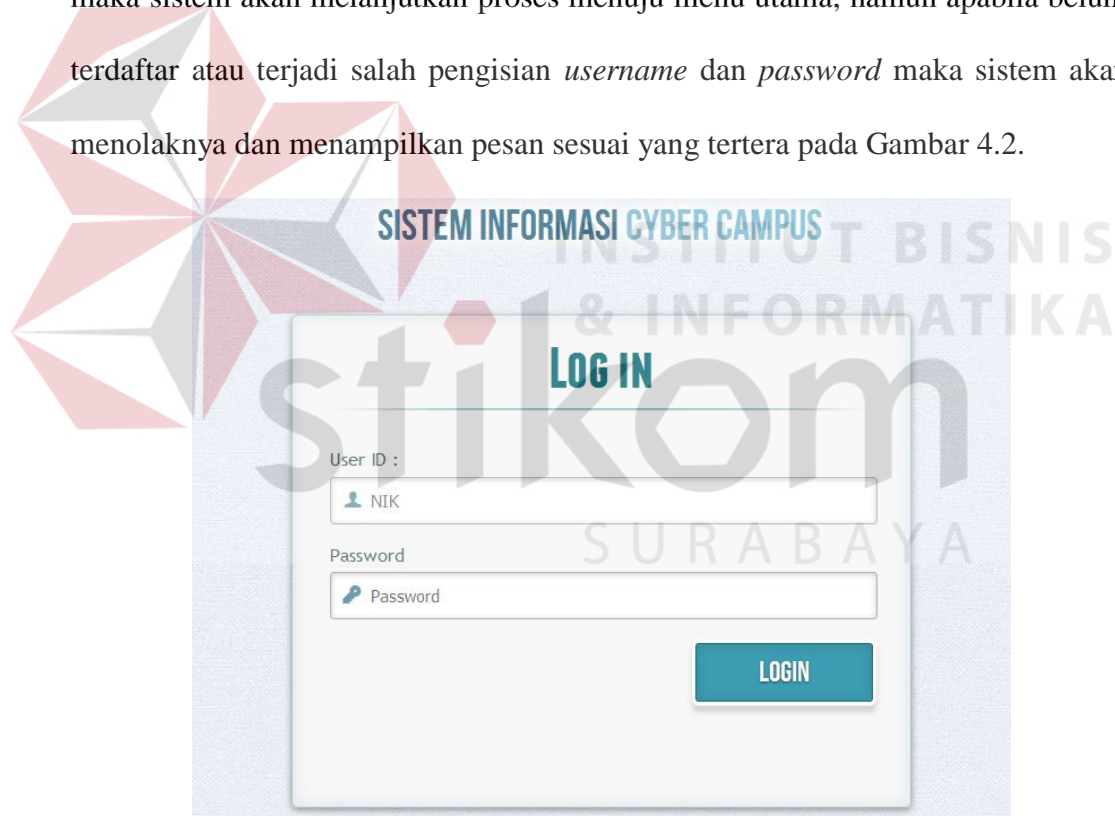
maka sistem akan melanjutkan proses menuju menu utama, namun apabila belum terdaftar atau terjadi salah pengisian *username* dan *password* maka sistem akan menolaknya dan menampilkan pesan sesuai yang tertera pada Gambar 4.2.

INSTITUT BISNIS & INFORMATIKA stikom SURABAYA

SISTEM INFORMASI CYBER CAMPUS

LOG IN

User ID :

NIK

Password

Password

LOGIN